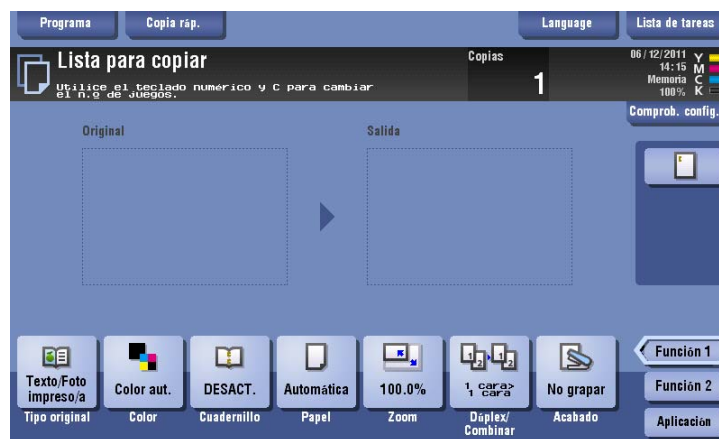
Programa Copia ráp. Language Lista de tareas

Lista para copiar

Utilice el teclado numérico y C para cambiar el n.º de juegos.

Copias
1

06/12/2011
14:15
Memoria
100%
Y
M
C
K

Comprob. config.

Original

Salida

Texto/Foto impreso/a
Tipo original

Color aut.
Color

DESACT.
Cuadernillo

Automática
Papel

100.0%
Zoom

1 cara> 1 cara
Dúplex/ Combinar

No grapar
Acabado

Función 1
Función 2
Aplicación